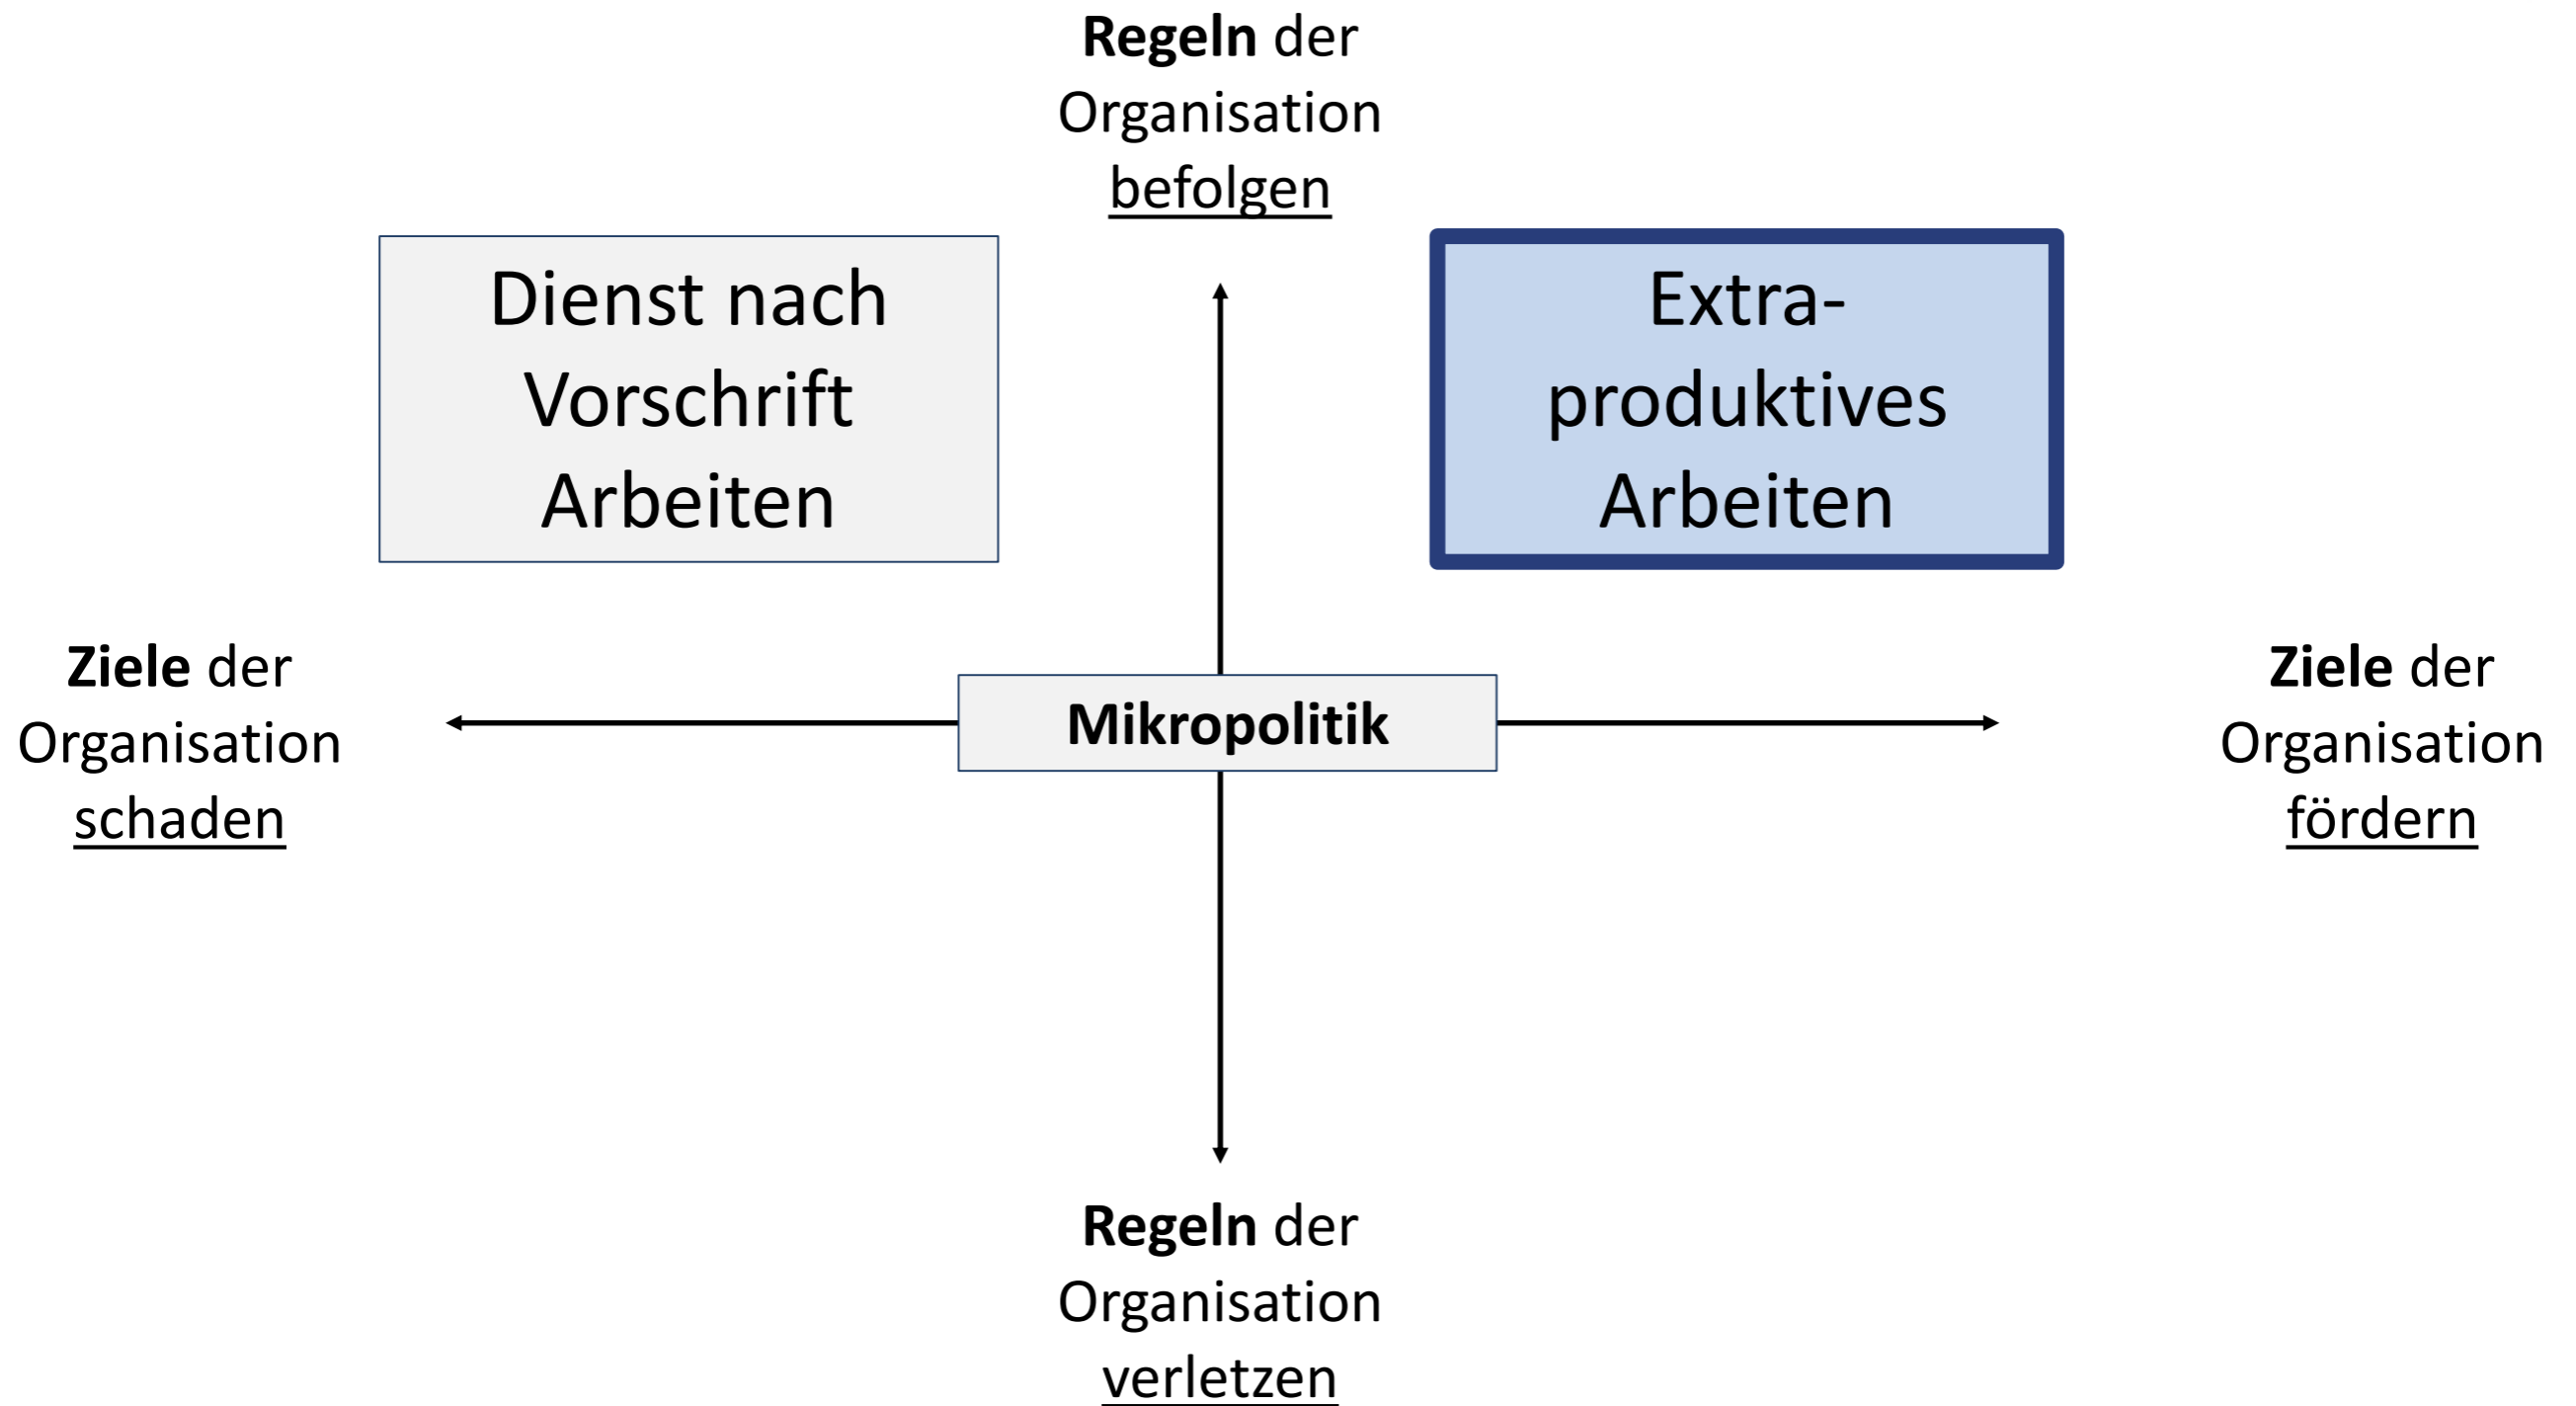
**Regeln** der Organisation befolgen

Dienst nach Vorschrift Arbeiten

Extra-produktives Arbeiten

**Ziele** der Organisation schaden

**Mikropolitik**

**Ziele** der Organisation fördern

**Regeln** der Organisation verletzen